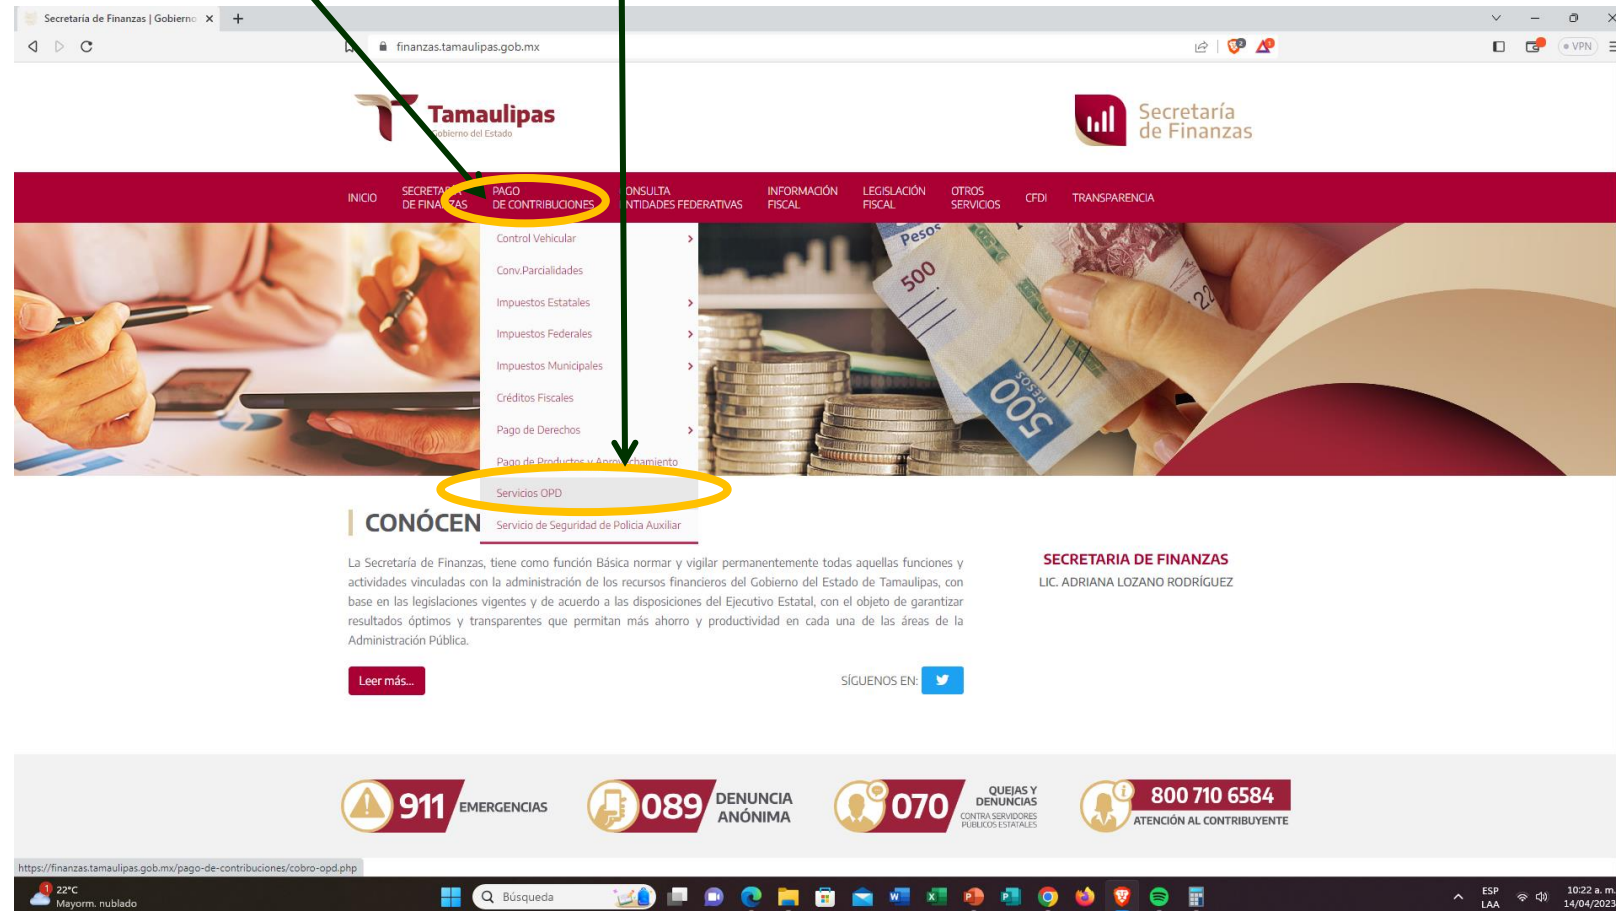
Secretaría de Finanzas | Gobierno ×  +

finanzas.tamaulipas.gob.mx

VPN

Tamaulipas
Gobierno del Estado

Secretaría de Finanzas

INICIO  SECRETA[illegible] DE FINA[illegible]ZAS  PAGO DE CONTRIBUCIONES  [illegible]ONSULTA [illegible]NTIDADES FEDERATIVAS  INFORMACIÓN FISCAL  LEGISLACIÓN FISCAL  OTROS SERVICIOS  CFDI  TRANSPARENCIA

Control Vehicular
Conv.Parcialidades
Impuestos Estatales
Impuestos Federales
Impuestos Municipales
Créditos Fiscales
Pago de Derechos
Pago de Productos y Aprovechamiento
Servicios OPD
Servicio de Seguridad de Policía Auxiliar

Pesos 500
500 PESOS

CONÓCEN

La Secretaría de Finanzas, tiene como función Básica normar y vigilar permanentemente todas aquellas funciones y actividades vinculadas con la administración de los recursos financieros del Gobierno del Estado de Tamaulipas, con base en las legislaciones vigentes y de acuerdo a las disposiciones del Ejecutivo Estatal, con el objeto de garantizar resultados óptimos y transparentes que permitan más ahorro y productividad en cada una de las áreas de la Administración Pública.

Leer más...

SÍGUENOS EN:

SECRETARIA DE FINANZAS
LIC. ADRIANA LOZANO RODRÍGUEZ

911 EMERGENCIAS
089 DENUNCIA ANÓNIMA
070 QUEJAS Y DENUNCIAS CONTRA SERVIDORES PÚBLICOS ESTATALES
800 710 6584 ATENCIÓN AL CONTRIBUYENTE

https://finanzas.tamaulipas.gob.mx/pago-de-contribuciones/cobro-opd.php

22°C Mayorm. nublado
Búsqueda
ESP LAA
10:22 a. m. 14/04/2023